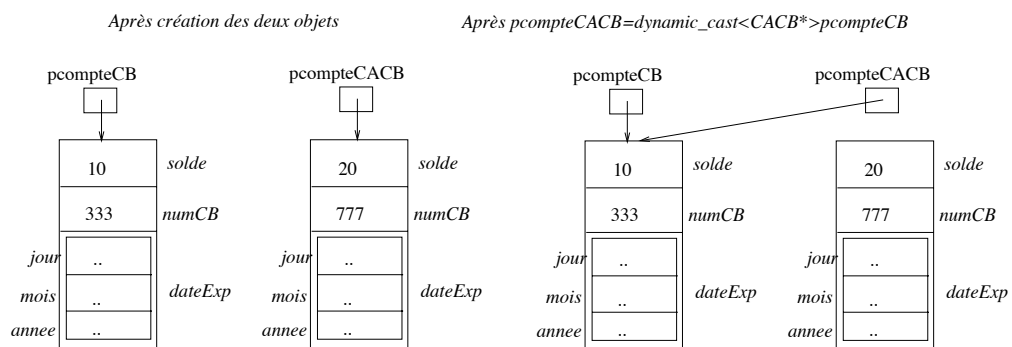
Après création des deux objets

Après pcompteCACB=dynamic_cast<CACB*>pcompteCB

pcompteCB

10 solde

333 numCB

jour ..

mois .. dateExp

annee ..

pcompteCACB

20 solde

777 numCB

jour ..

mois .. dateExp

annee ..

pcompteCB

pcompteCACB

10 solde

333 numCB

jour ..

mois .. dateExp

annee ..

20 solde

777 numCB

jour ..

mois .. dateExp

annee ..